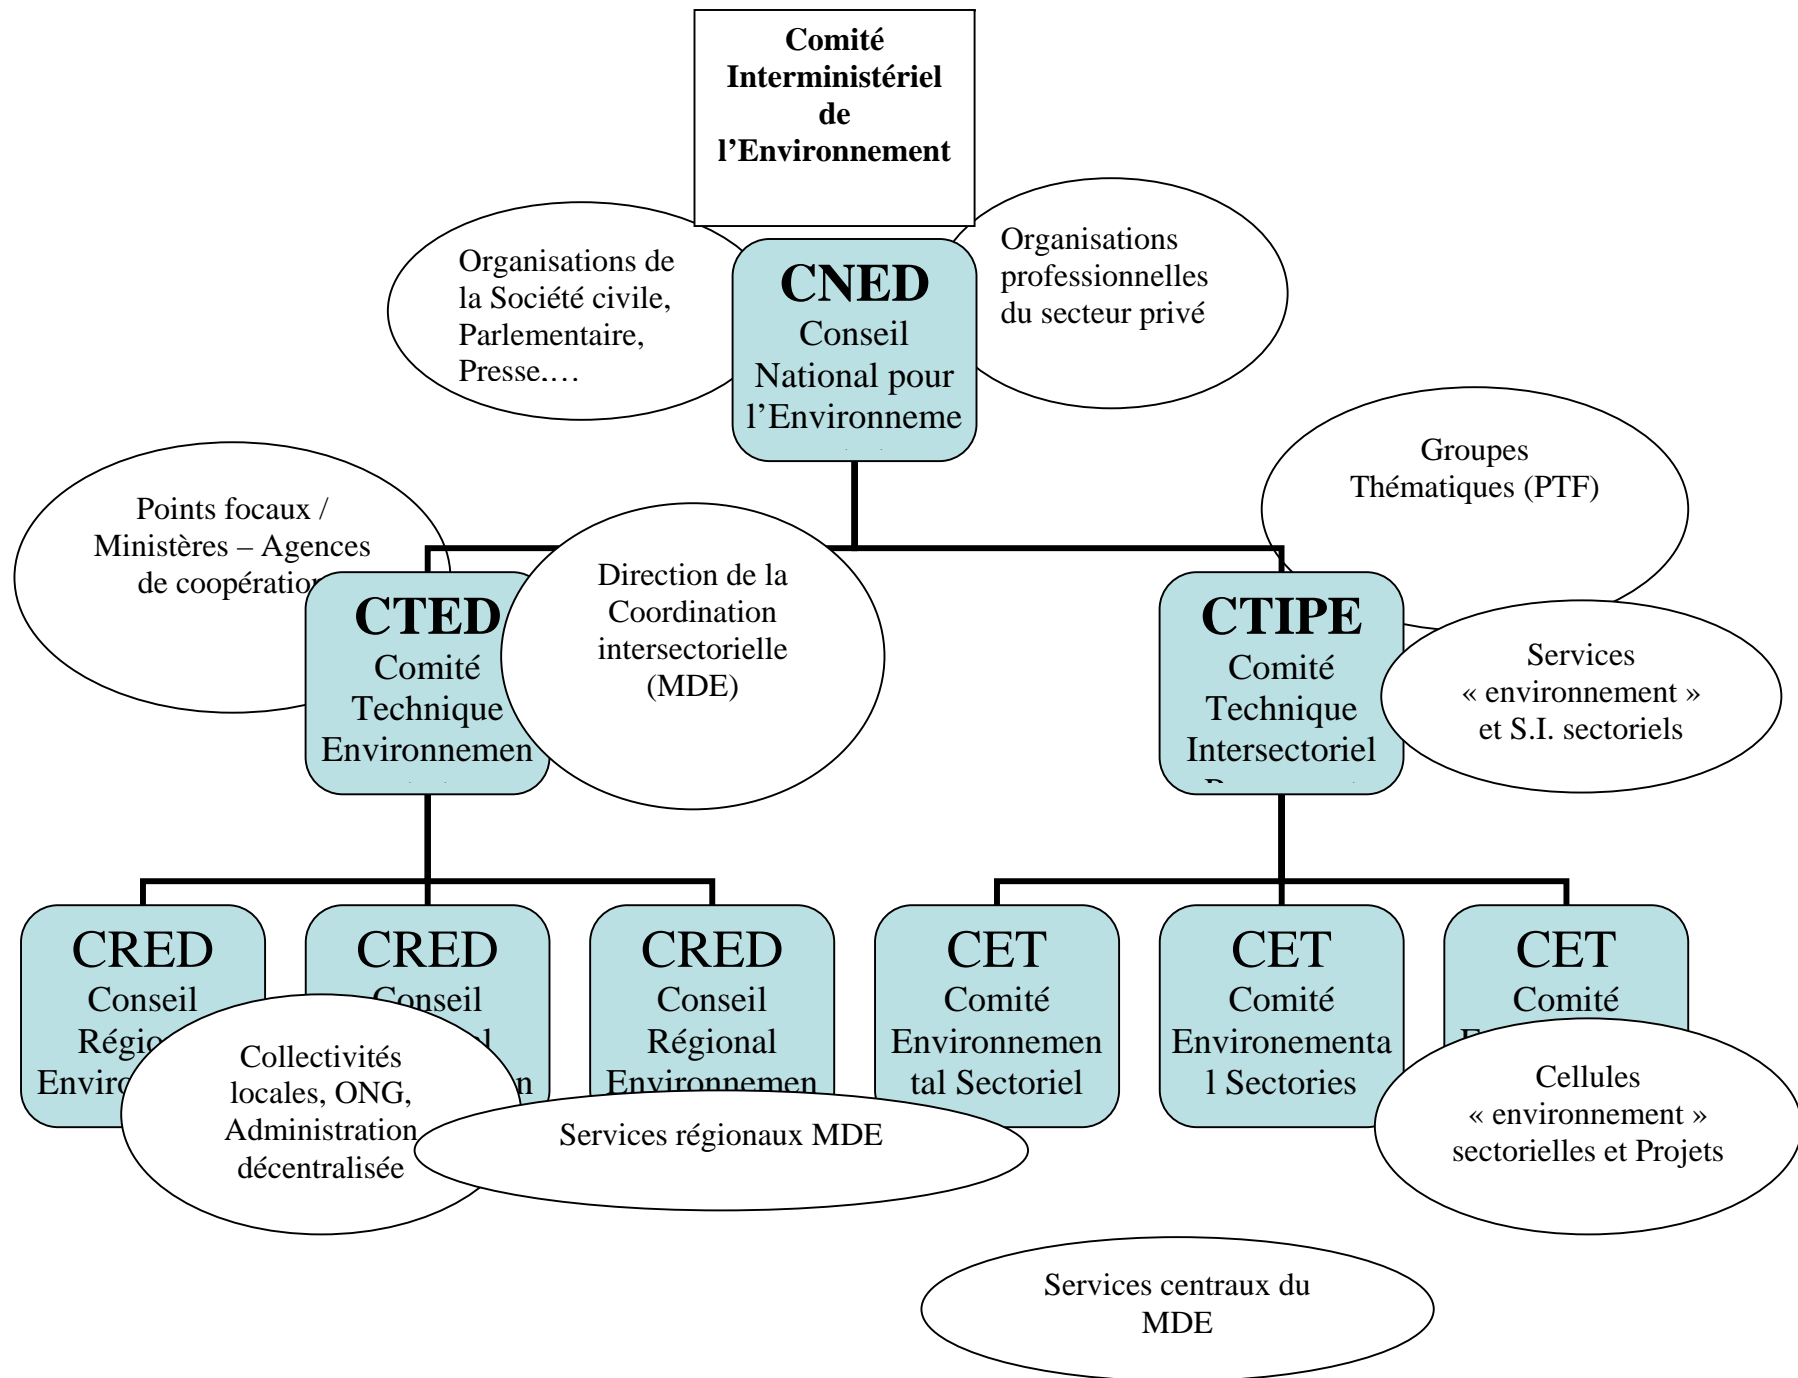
Comité Interministériel de l'Environnement

Organisations de la Société civile, Parlementaire, Presse.…

CNED
Conseil National pour l'Environneme

Organisations professionnelles du secteur privé

Groupes Thématiques (PTF)

Points focaux / Ministères – Agences de coopératio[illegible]

CTED
Comité Technique Environnemen

Direction de la Coordination intersectorielle (MDE)

CTIPE
Comité Technique Intersectoriel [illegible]

Services « environnement » et S.I. sectoriels

CRED
Conseil Régio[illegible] Enviro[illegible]

CRED
Conseil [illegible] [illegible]n

CRED
Conseil Régional Environnemen

CET
Comité Environnemental Sectoriel

CET
Comité Environementa l Sectories

CET
Comité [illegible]

Collectivités locales, ONG, Administration décentralisée

Services régionaux MDE

Cellules « environnement » sectorielles et Projets

Services centraux du MDE